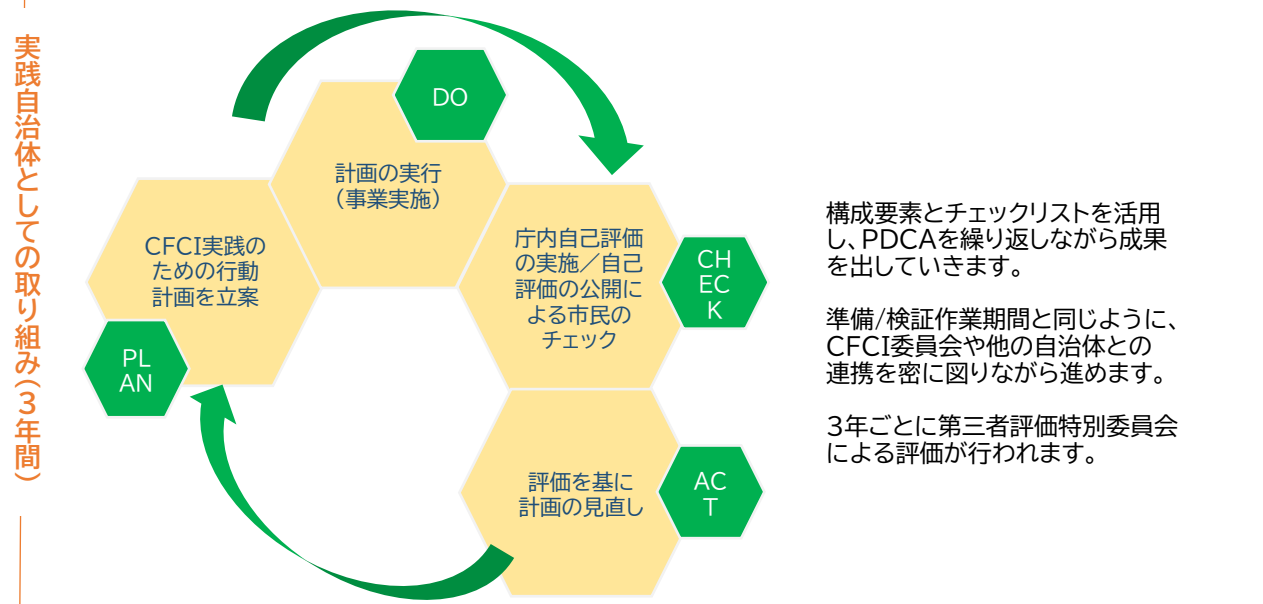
実践自治体としての取り組み(3年間)

DO

計画の実行（事業実施）

CFCI実践のための行動計画を立案

PLAN

庁内自己評価の実施／自己評価の公開による市民のチェック

CHECK

評価を基に計画の見直し

ACT

構成要素とチェックリストを活用し、PDCAを繰り返しながら成果を出していきます。

準備/検証作業期間と同じように、CFCI委員会や他の自治体との連携を密に図りながら進めます。

3年ごとに第三者評価特別委員会による評価が行われます。